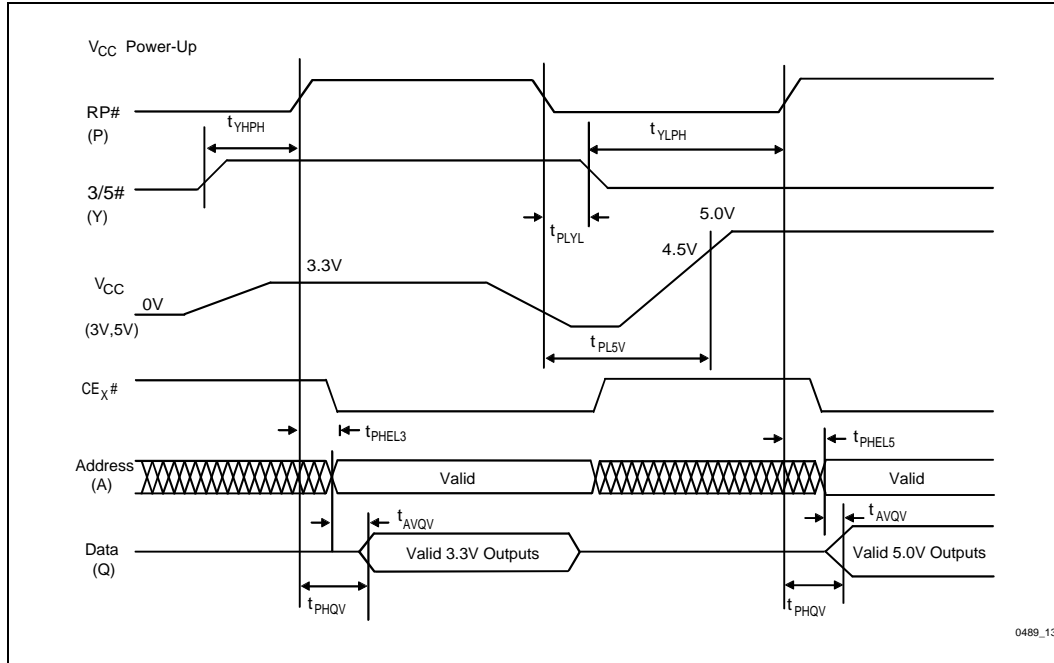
$V_{CC}$ Power-Up

RP#
(P)

$t_{YHPH}$

$t_{YLPH}$

3/5#
(Y)

$t_{PLYL}$

5.0V

4.5V

3.3V

$V_{CC}$
0V
(3V,5V)

$t_{PL5V}$

$CE_X$#

$t_{PHEL3}$

$t_{PHEL5}$

Address
(A)

Valid

Valid

$t_{AVQV}$

$t_{AVQV}$

Data
(Q)

Valid 3.3V Outputs

Valid 5.0V Outputs

$t_{PHQV}$

$t_{PHQV}$

0489_13